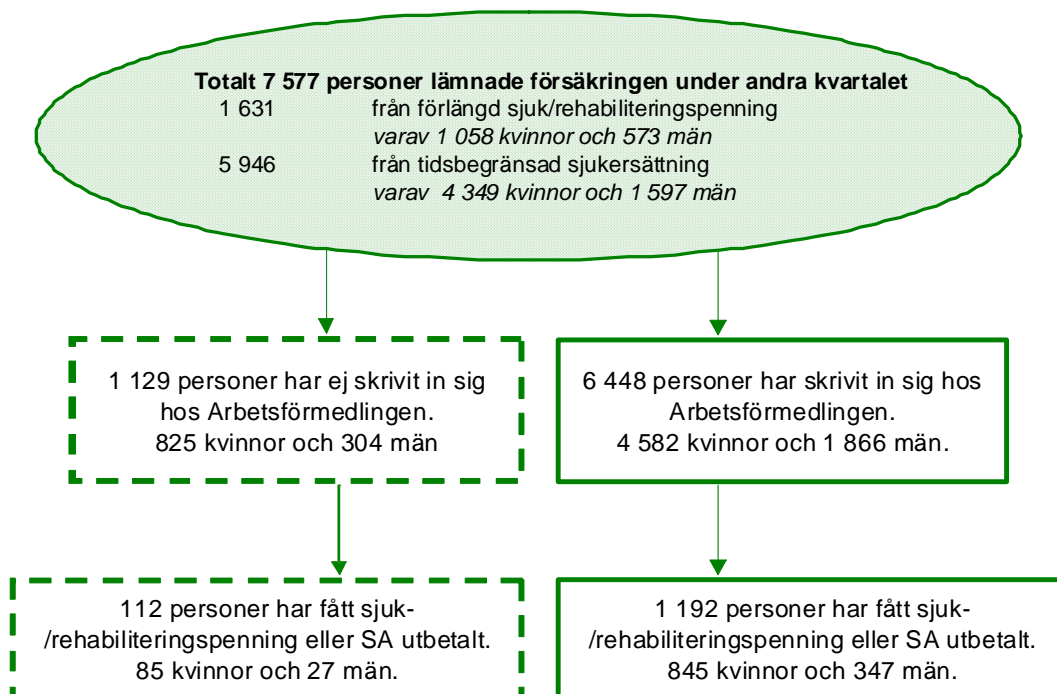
**Totalt 7 577 personer lämnade försäkringen under andra kvartalet**
1 631 från förlängd sjuk/rehabiliteringspenning
*varav 1 058 kvinnor och 573 män*
5 946 från tidsbegränsad sjukersättning
*varav 4 349 kvinnor och 1 597 män*

1 129 personer har ej skrivit in sig hos Arbetsförmedlingen.
825 kvinnor och 304 män

6 448 personer har skrivit in sig hos Arbetsförmedlingen.
4 582 kvinnor och 1 866 män.

112 personer har fått sjuk-/rehabiliteringspenning eller SA utbetalt.
85 kvinnor och 27 män.

1 192 personer har fått sjuk-/rehabiliteringspenning eller SA utbetalt.
845 kvinnor och 347 män.